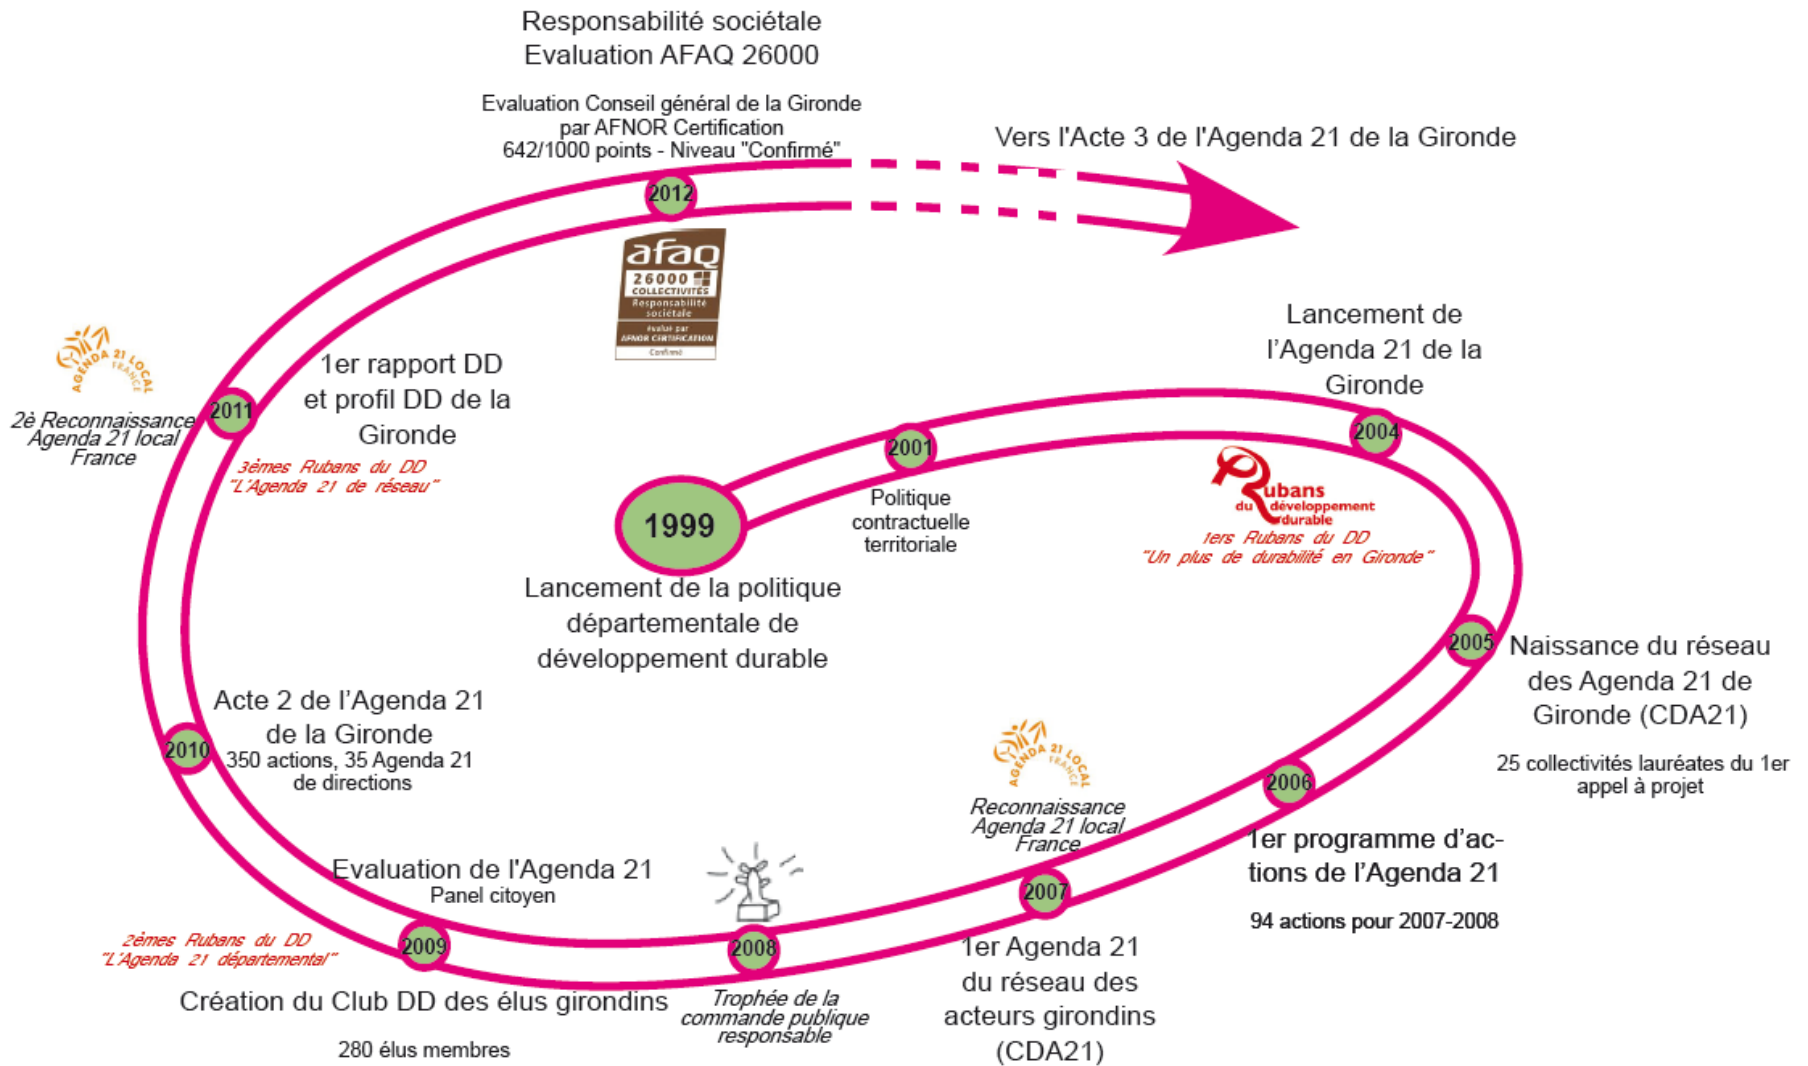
Responsabilité sociétale
Evaluation AFAQ 26000

Evaluation Conseil général de la Gironde par AFNOR Certification
642/1000 points - Niveau "Confirmé"

Vers l'Acte 3 de l'Agenda 21 de la Gironde

2012

afaq 26000 COLLECTIVITÉS Responsabilité sociétale évalué par AFNOR CERTIFICATION Confirmé

AGENDA 21 LOCAL FRANCE

2è Reconnaissance Agenda 21 local France

2011

1er rapport DD et profil DD de la Gironde

3èmes Rubans du DD "L'Agenda 21 de réseau"

Lancement de l'Agenda 21 de la Gironde

2004

2001

Rubans du développement durable

1ers Rubans du DD "Un plus de durabilité en Gironde"

1999

Politique contractuelle territoriale

Lancement de la politique départementale de développement durable

2005

Naissance du réseau des Agenda 21 de Gironde (CDA21)

25 collectivités lauréates du 1er appel à projet

Acte 2 de l'Agenda 21 de la Gironde
350 actions, 35 Agenda 21 de directions

2010

AGENDA 21 LOCAL FRANCE

Reconnaissance Agenda 21 local France

2006

1er programme d'actions de l'Agenda 21

94 actions pour 2007-2008

Evaluation de l'Agenda 21
Panel citoyen

2007

2èmes Rubans du DD "L'Agenda 21 départemental"

2009

2008

Création du Club DD des élus girondins

280 élus membres

Trophée de la commande publique responsable

1er Agenda 21 du réseau des acteurs girondins (CDA21)